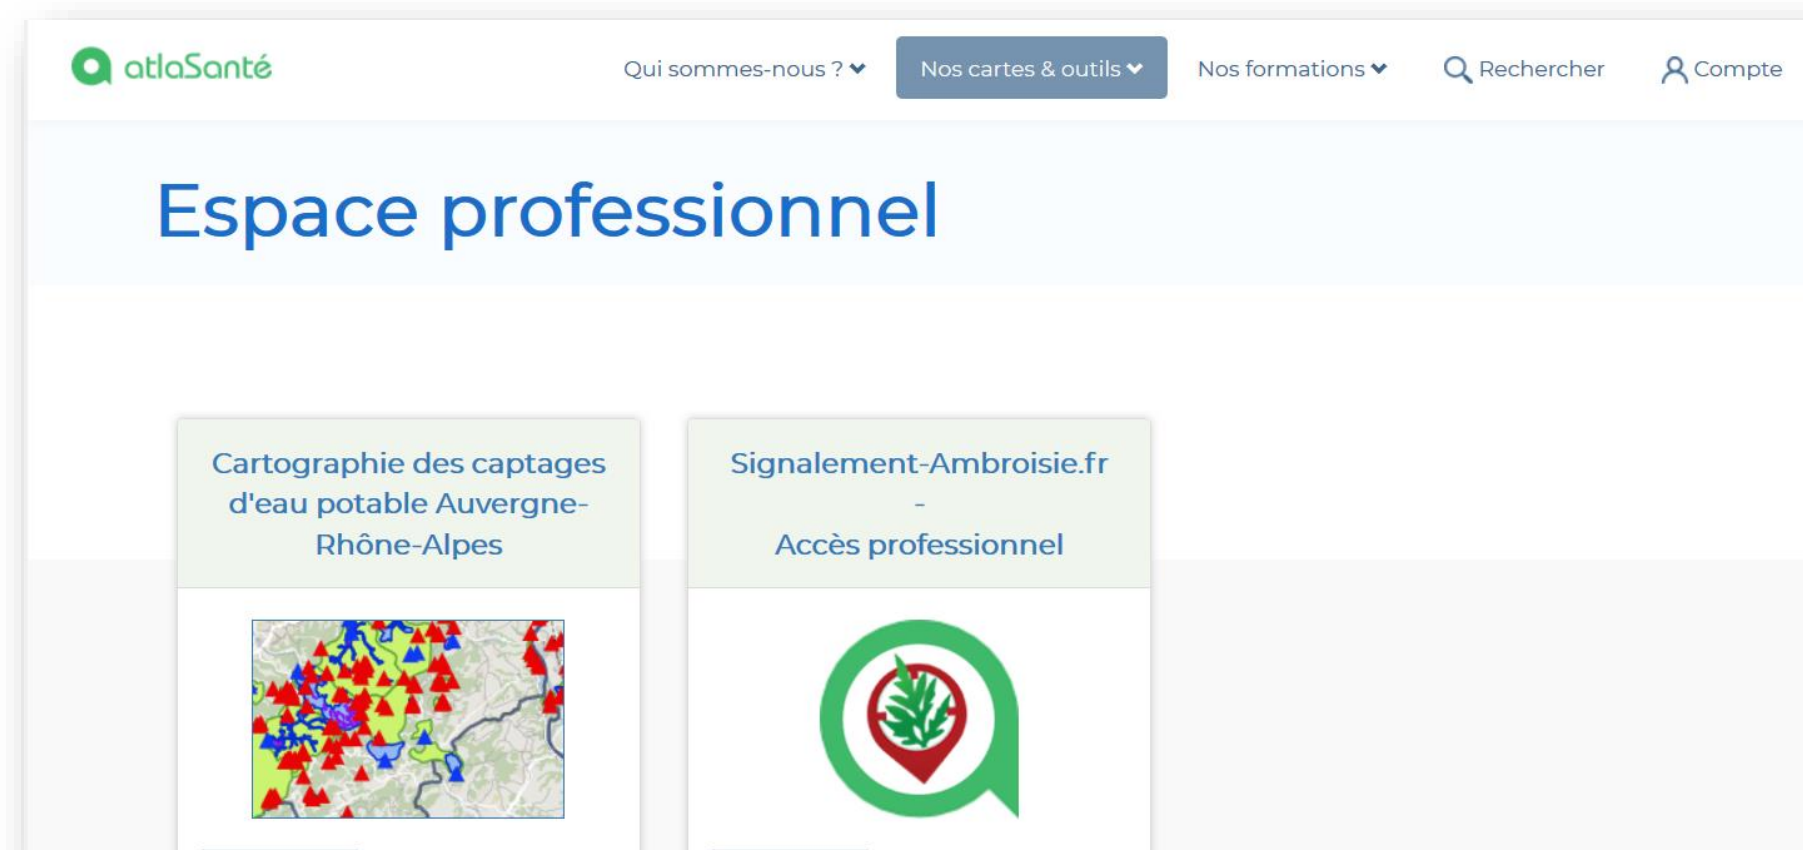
atlaSanté

Qui sommes-nous ? Nos cartes & outils Nos formations Rechercher Compte

Espace professionnel

Cartographie des captages d'eau potable Auvergne-Rhône-Alpes

Signalement-Ambroisie.fr
-
Accès professionnel